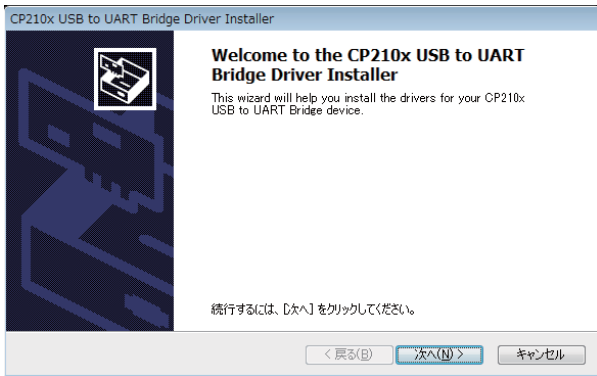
CP210x USB to UART Bridge Driver Installer

Welcome to the CP210x USB to UART Bridge Driver Installer

This wizard will help you install the drivers for your CP210x USB to UART Bridge device.

続行するには、[次へ] をクリックしてください。

< 戻る(B)
次へ(N) >
キャンセル